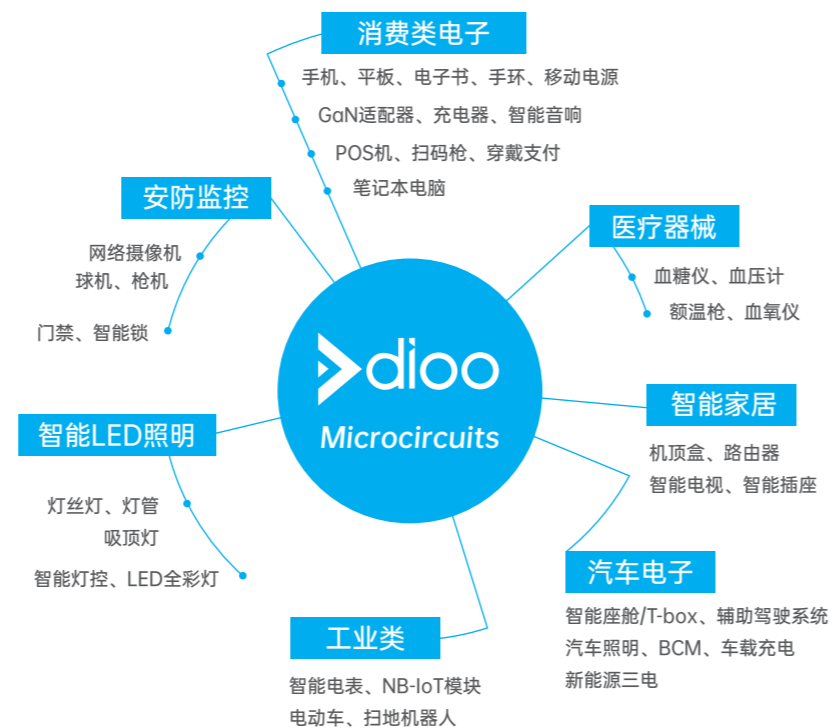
消费类电子
手机、平板、电子书、手环、移动电源
GaN适配器、充电器、智能音响
POS机、扫码枪、穿戴支付
笔记本电脑

安防监控
网络摄像机
球机、枪机
门禁、智能锁

医疗器械
血糖仪、血压计
额温枪、血氧仪

dioo
Microcircuits

智能家居
机顶盒、路由器
智能电视、智能插座

智能LED照明
灯丝灯、灯管
吸顶灯
智能灯控、LED全彩灯

汽车电子
智能座舱/T-box、辅助驾驶系统
汽车照明、BCM、车载充电
新能源三电

工业类
智能电表、NB-IoT模块
电动车、扫地机器人